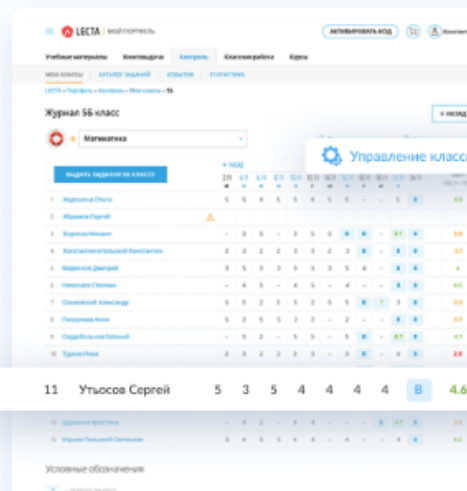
LECTA | МОЙ ПОРТФЕЛЬ

АКТИВИРОВАТЬ КОД

Учебные материалы
Книговыдача
Контроль
Классная работа
Курсы

МОИ КЛАССЫ
КАТАЛОГ ЗАДАНИЙ
СОБЫТИЯ
СТАТИСТИКА

LECTA → Портфель → Контроль → Мои классы → 5Б

Журнал 5Б класс

Математика

ВЫДАТЬ ЗАДАНИЕ 5Б КЛАССУ

Управление классом

| | | | | | | | | | | | |
|---|---|---|---|---|---|---|---|---|---|---|---|
| 1 | Абдульина Ольга | 5 | 5 | 4 | 5 | 5 | – | – | 5 | 8 | 4.9 |
| 2 | Абрамов Сергей | | | | | | | | | | |
| 3 | Борисов Михаил | – | 3 | 5 | – | 3 | 5 | 5 | | | 3.8 |
| 4 | Константинопольский Константин | 2 | 3 | 2 | 3 | 3 | 2 | 3 | | | 2.6 |
| 5 | Маркелов Дмитрий | 3 | 5 | 3 | 3 | 3 | 3 | 5 | 4 | | 4 |
| 6 | Николаев Степан | – | 4 | 5 | – | 4 | 5 | 4 | – | 4 | 4.5 |
| 7 | Опыховский Александр | 5 | 5 | 2 | 5 | 5 | 2 | 5 | 5 | | 4.3 |
| 8 | Петрушина Анна | 5 | 3 | 5 | 3 | 5 | 3 | 5 | | | 4 |
| 9 | Садыбелькина Евгения | 2 | 5 | 5 | 3 | – | – | 5 | | | 4.2 |
| 10 | Турова Илья | 2 | 3 | 2 | 2 | 2 | 3 | 2 | | | 2.8 |

11 Утьосов Сергей 5 3 5 4 4 4 4 В 4.6

Цурикова Кристина
Юрьев Гольский Светослав

Условные обозначения